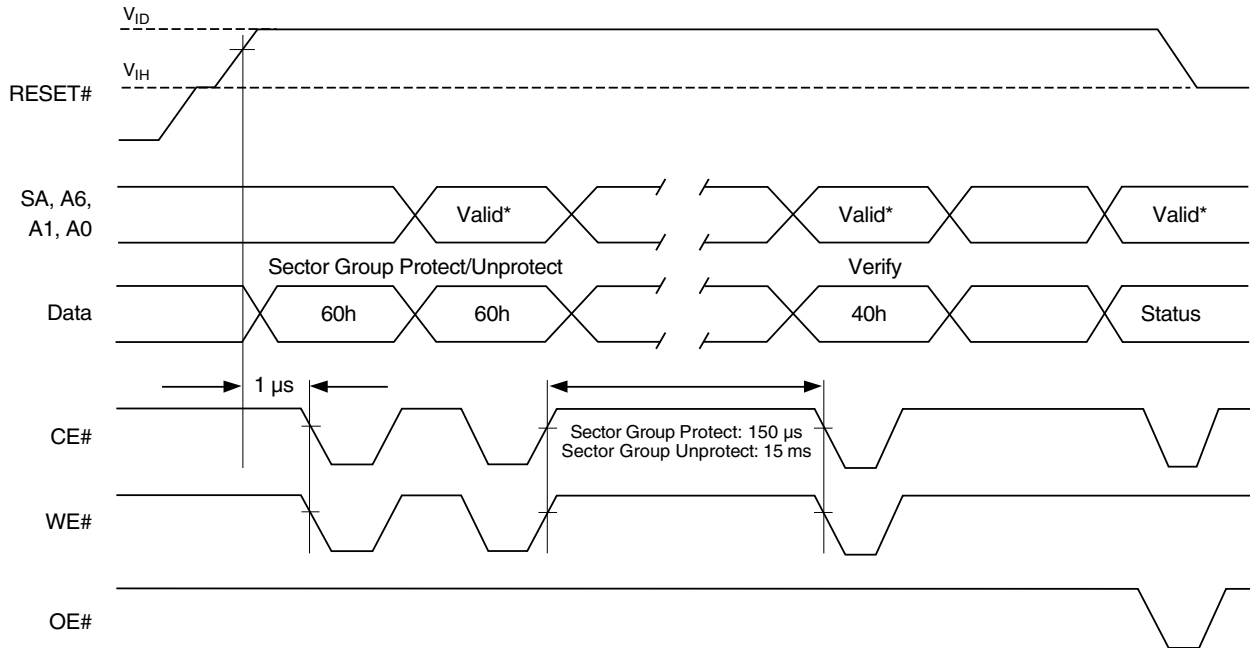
$V_{ID}$

$V_{IH}$

RESET#

SA, A6, A1, A0

Valid*

Valid*

Valid*

Sector Group Protect/Unprotect

Verify

Data

60h

60h

40h

Status

1 μs

CE#

Sector Group Protect: 150 μs
Sector Group Unprotect: 15 ms

WE#

OE#